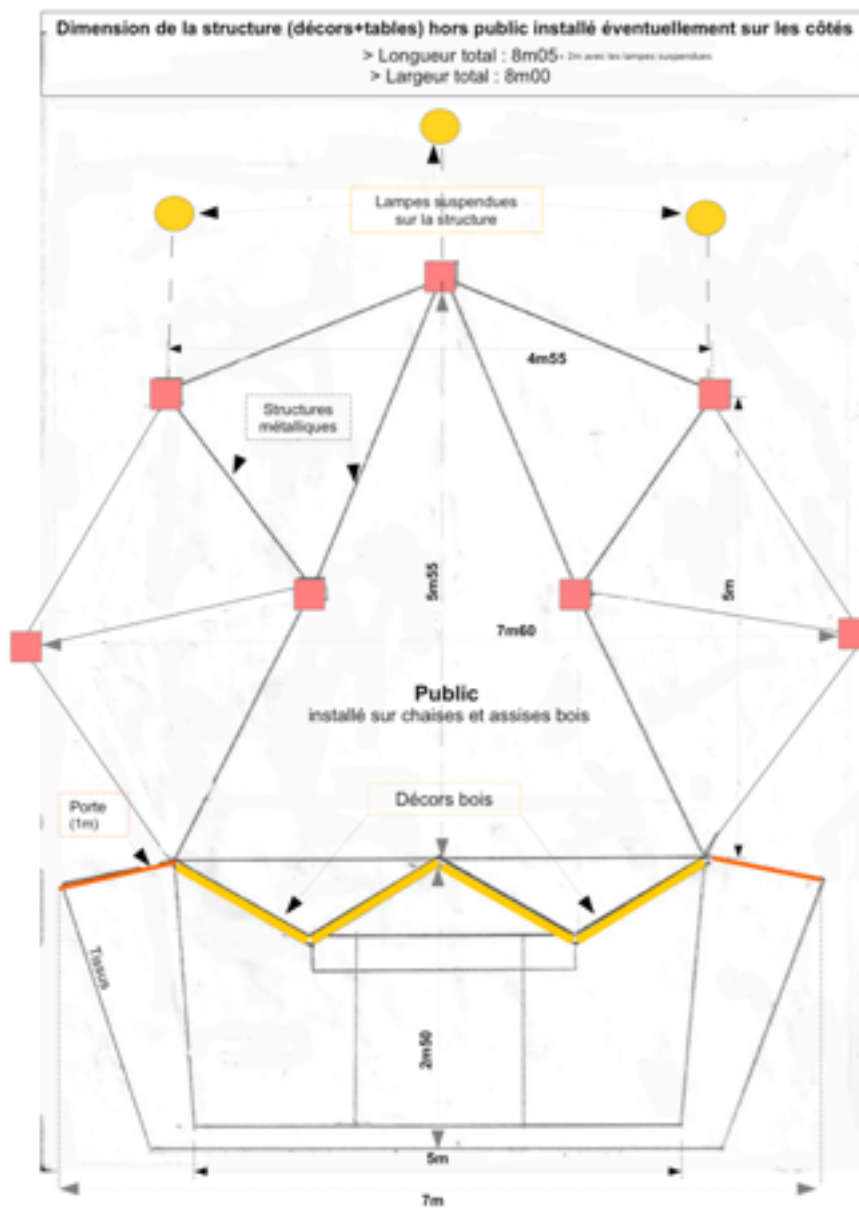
Dimension de la structure (décors+tables) hors public installé éventuellement sur les côtés

> Longueur total : 8m05 + 2m avec les lampes suspendues
> Largeur total : 8m00

Lampes suspendues sur la structure

4m55

Structures métalliques

5m55

5m

7m60

Public
installé sur chaises et assises bois

Porte (1m)

Décors bois

Tissus

2m50

5m

7m